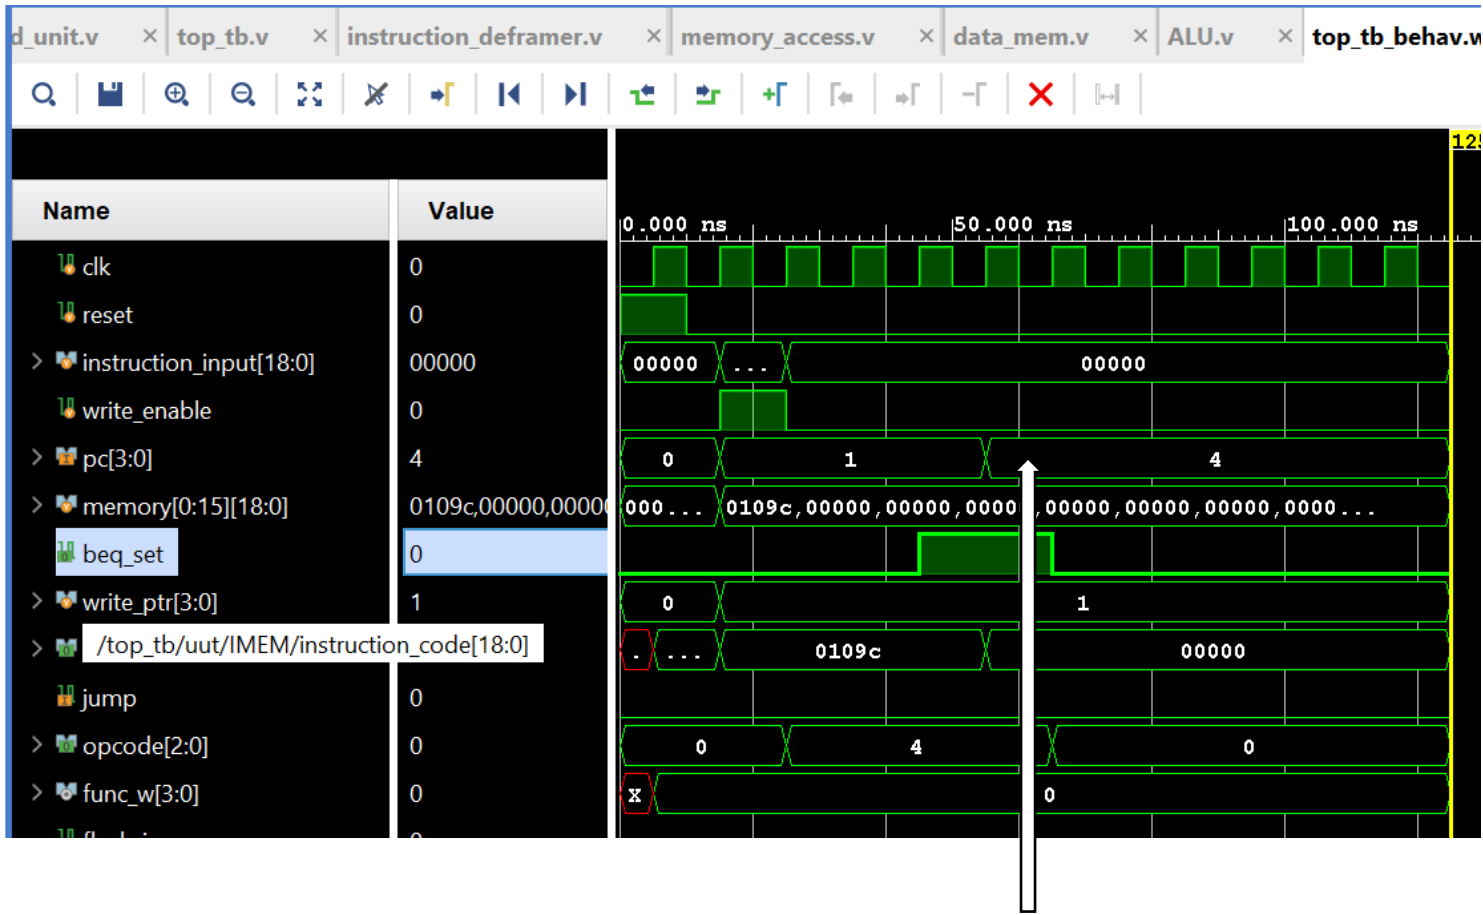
d_unit.v × top_tb.v × instruction_deframer.v × memory_access.v × data_mem.v × ALU.v × top_tb_behav.w

125

| Name | Value |
|---|---|
| clk | 0 |
| reset | 0 |
| instruction_input[18:0] | 00000 |
| write_enable | 0 |
| pc[3:0] | 4 |
| memory[0:15][18:0] | 0109c,00000,0000 |
| beq_set | 0 |
| write_ptr[3:0] | 1 |
| /top_tb/uut/IMEM/instruction_code[18:0] | |
| jump | 0 |
| opcode[2:0] | 0 |
| func_w[3:0] | 0 |

0.000 ns
50.000 ns
100.000 ns

00000 ... 00000
0 1 4
000... 0109c,00000,00000,0000 ,00000,00000,00000,0000...
0 1
. ... 0109c 00000
0 4 0
X 0